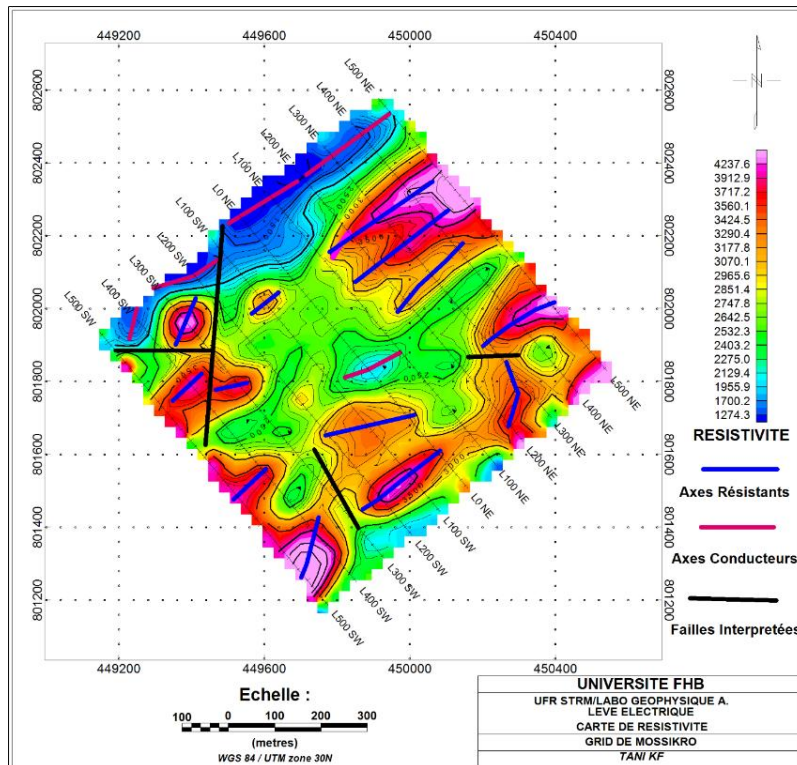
449200 449600 450000 450400

802600
802400
802200
802000
801800
801600
801400
801200

802600
802400
802200
802000
801800
801600
801400
801200

449200 449600 450000 450400

L500 NE
L400 NE
L300 NE
L200 NE
L100 NE
L0 NE
L100 SW
L200 SW
L300 SW
L400 SW
L500 SW

L500 NE
L400 NE
L300 NE
L200 NE
L100 NE
L0 NE
L100 SW
L200 SW
L300 SW
L400 SW
L500 SW

4237.6
3912.9
3717.2
3560.1
3424.5
3290.4
3177.8
3070.1
2965.6
2851.4
2747.8
2642.5
2532.3
2403.2
2275.0
2129.4
1955.9
1700.2
1274.3

RESISTIVITE

Axes Résistants

Axes Conducteurs

Failles Interpretées

Echelle :

100 0 100 200 300

(metres)

WGS 84 / UTM zone 30N

UNIVERSITE FHB
UFR STRM/LABO GEOPHYSIQUE A.
LEVE ELECTRIQUE
CARTE DE RESISTIVITE
GRID DE MOSSIKRO
TANI KF